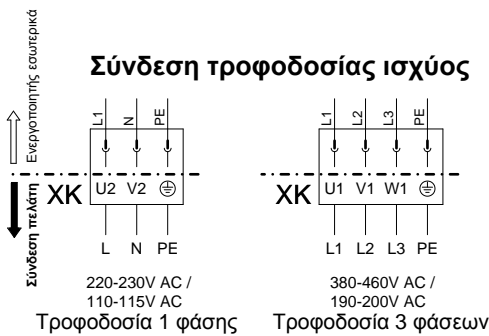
Ενεργοποιητής εσωτερικά

Σύνδεση τροφοδοσίας ισχύος

Σύνδεση πελάτη

L1 N PE

XK U2 V2 ⏚

L N PE

220-230V AC / 110-115V AC

Τροφοδοσία 1 φάσης

L1 L2 L3 PE

XK U1 V1 W1 ⏚

L1 L2 L3 PE

380-460V AC / 190-200V AC

Τροφοδοσία 3 φάσεων